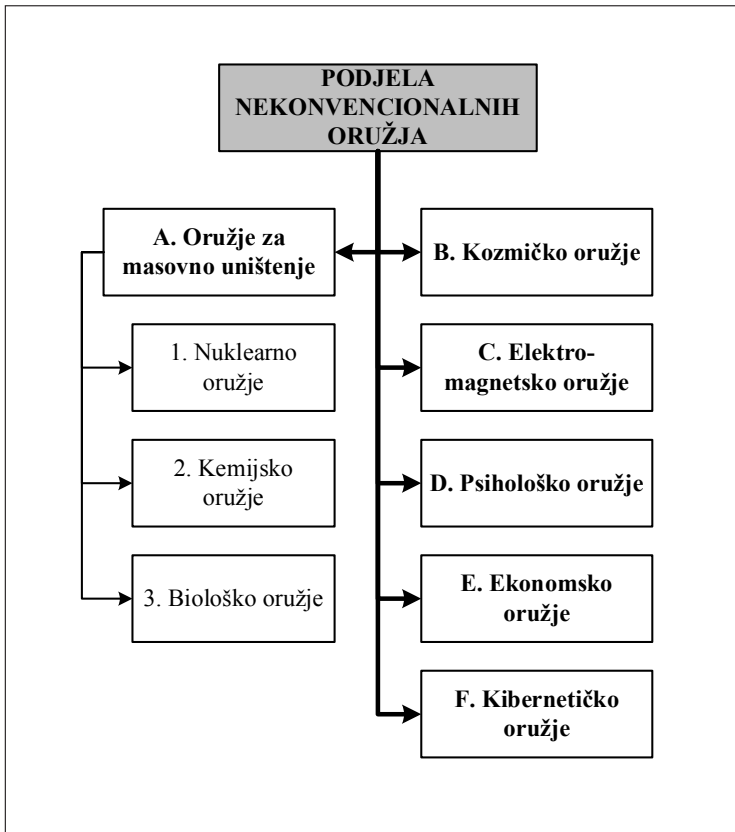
PODJELA NEKONVENCIONALNIH ORUŽJA

A. Oružje za masovno uništenje

1. Nuklearno oružje

2. Kemijsko oružje

3. Biološko oružje

B. Kozmičko oružje

C. Elektromagnetsko oružje

D. Psihološko oružje

E. Ekonomsko oružje

F. Kibernetičko oružje